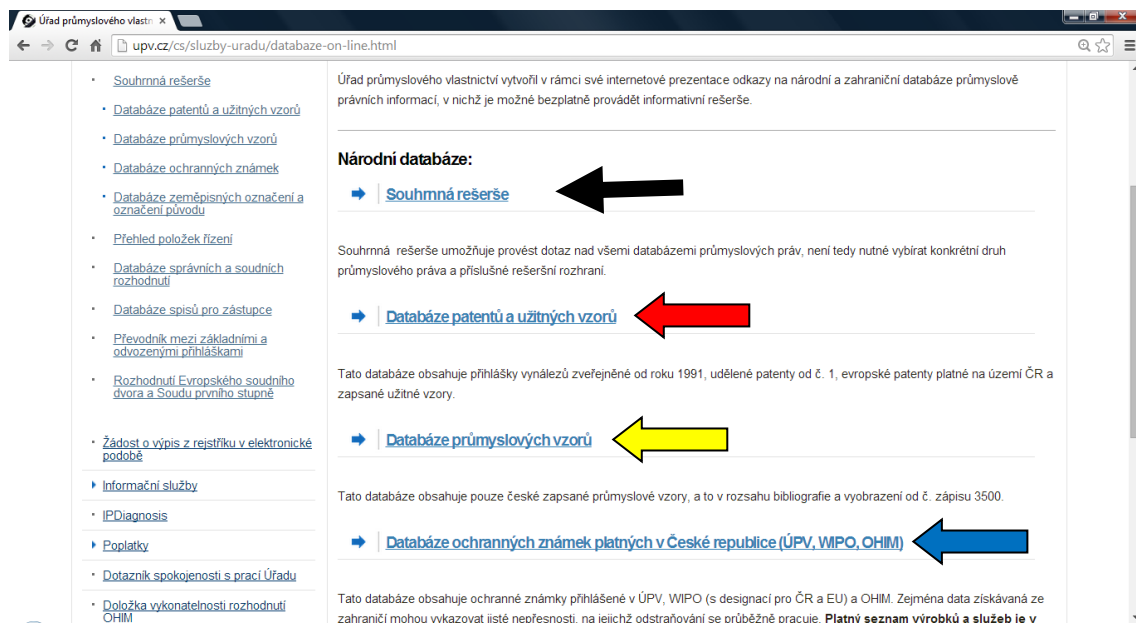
Úřad průmyslového vlastn ×

upv.cz/cs/sluzby-uradu/databaze-on-line.html

Souhrnná rešerše

Databáze patentů a užitných vzorů

Databáze průmyslových vzorů

Databáze ochranných známek

Databáze zeměpisných označení a označení původu

Přehled položek řízení

Databáze správních a soudních rozhodnutí

Databáze spisů pro zástupce

Převodník mezi základními a odvozenými přihláškami

Rozhodnutí Evropského soudního dvora a Soudu prvního stupně

Žádost o výpis z rejstříku v elektronické podobě

Informační služby

IPDiagnosis

Poplatky

Dotazník spokojenosti s prací Úřadu

Doložka vykonatelnosti rozhodnutí OHIM

Úřad průmyslového vlastnictví vytvořil v rámci své internetové prezentace odkazy na národní a zahraniční databáze průmyslově právních informací, v nichž je možné bezplatně provádět informativní rešerše.

Národní databáze:

Souhrnná rešerše

Souhrnná rešerše umožňuje provést dotaz nad všemi databázemi průmyslových práv, není tedy nutné vybírat konkrétní druh průmyslového práva a příslušné rešeršní rozhraní.

Databáze patentů a užitných vzorů

Tato databáze obsahuje přihlášky vynálezů zveřejněné od roku 1991, udělené patenty od č. 1, evropské patenty platné na území ČR a zapsané užitné vzory.

Databáze průmyslových vzorů

Tato databáze obsahuje pouze české zapsané průmyslové vzory, a to v rozsahu bibliografie a vyobrazení od č. zápisu 3500.

Databáze ochranných známek platných v České republice (ÚPV, WIPO, OHIM)

Tato databáze obsahuje ochranné známky přihlášené v ÚPV, WIPO (s designací pro ČR a EU) a OHIM. Zejména data získávaná ze zahraničí mohou vykazovat jisté nepřesnosti, na jejichž odstraňování se průběžně pracuje. Platný seznam výrobků a služeb je v